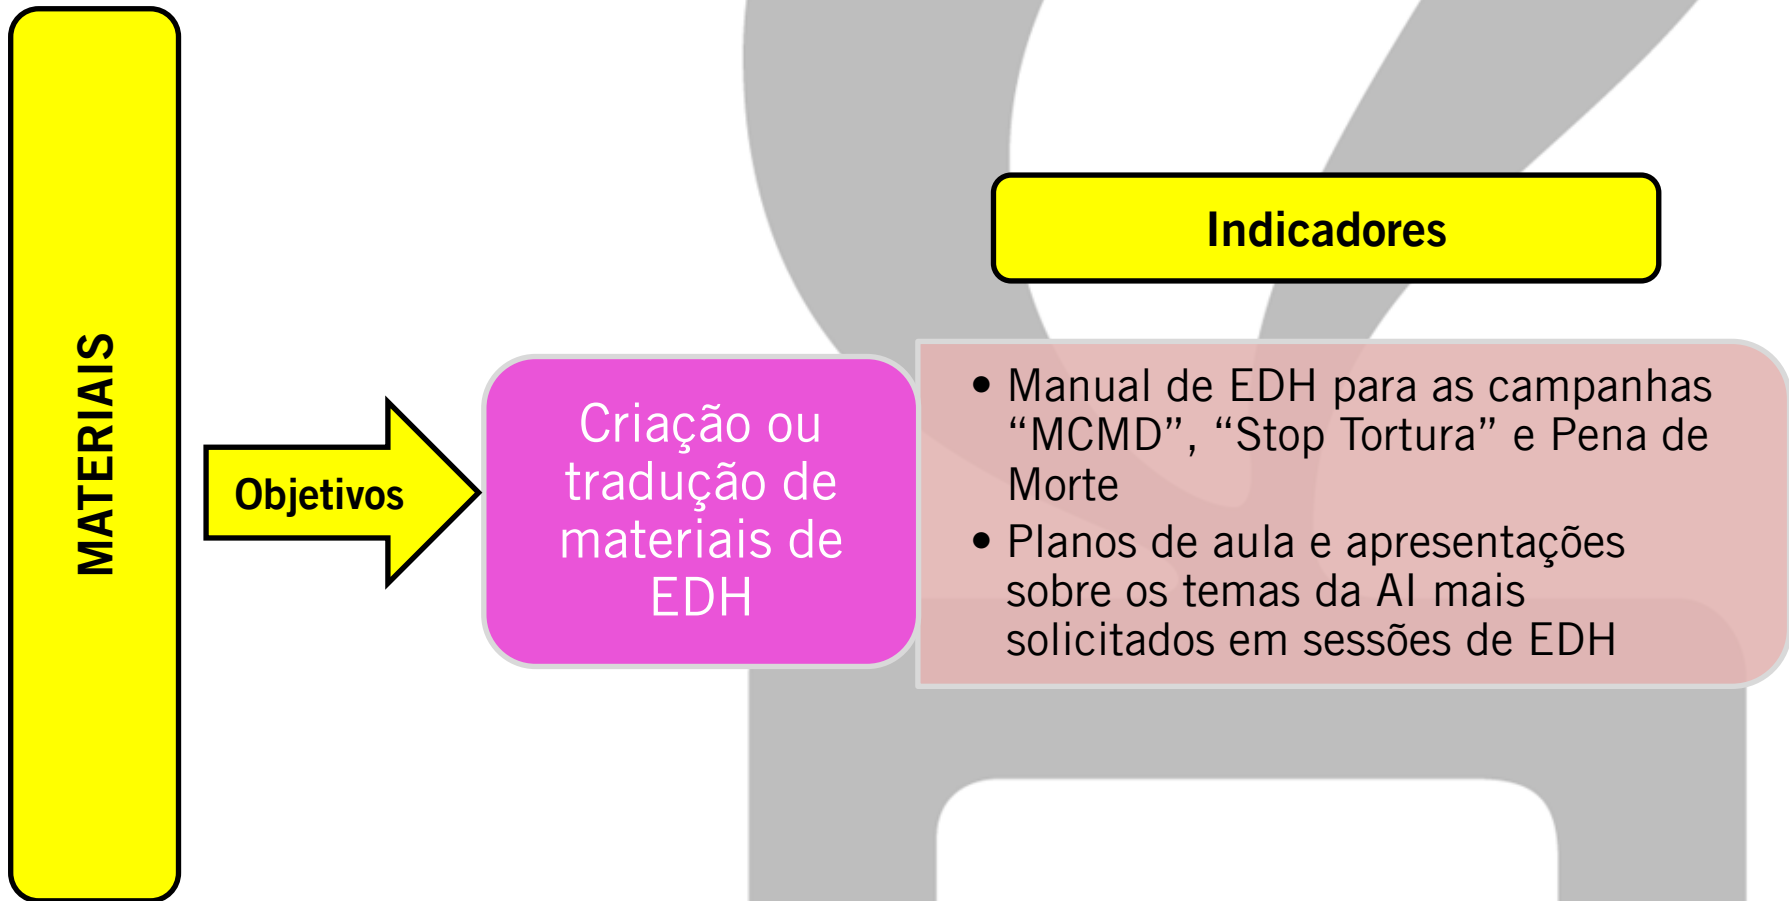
MATERIAIS

Objetivos

Criação ou tradução de materiais de EDH

Indicadores

• Manual de EDH para as campanhas “MCMD”, “Stop Tortura” e Pena de Morte
• Planos de aula e apresentações sobre os temas da AI mais solicitados em sessões de EDH